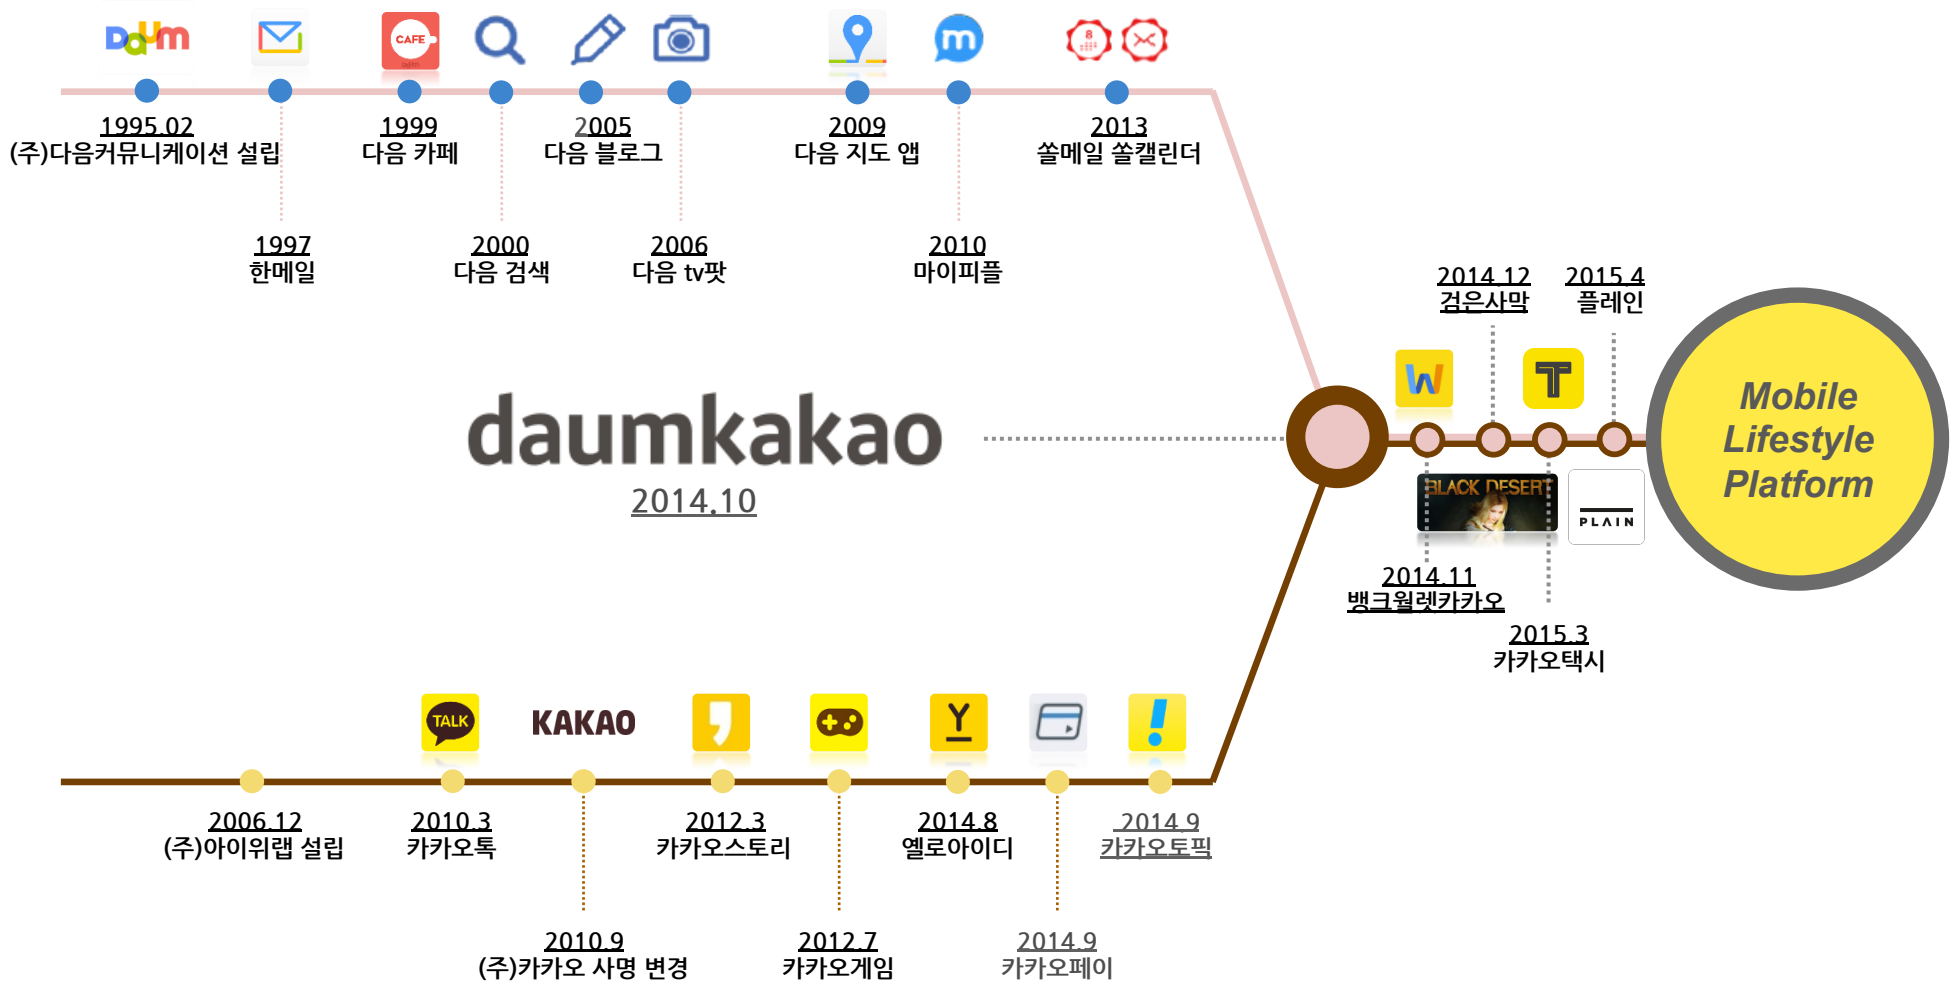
Daum

CAFE

1995.02
(주)다음커뮤니케이션 설립

1999
다음 카페

2005
다음 블로그

2009
다음 지도 앱

2013
쏠메일 쏠캘린더

1997
한메일

2000
다음 검색

2006
다음 tv팟

2010
마이피플

2014.12
검은사막

2015.4
플레인

daumkakao
2014.10

BLACK DESERT

PLAIN

Mobile Lifestyle Platform

2014.11
땡크웰렌카카오

2015.3
카카오택시

TALK

KAKAO

2006.12
(주)아이위랩 설립

2010.3
카카오톡

2012.3
카카오스토리

2014.8
옐로아이디

2014.9
카카오토픽

2010.9
(주)카카오 사명 변경

2012.7
카카오게임

2014.9
카카오페이